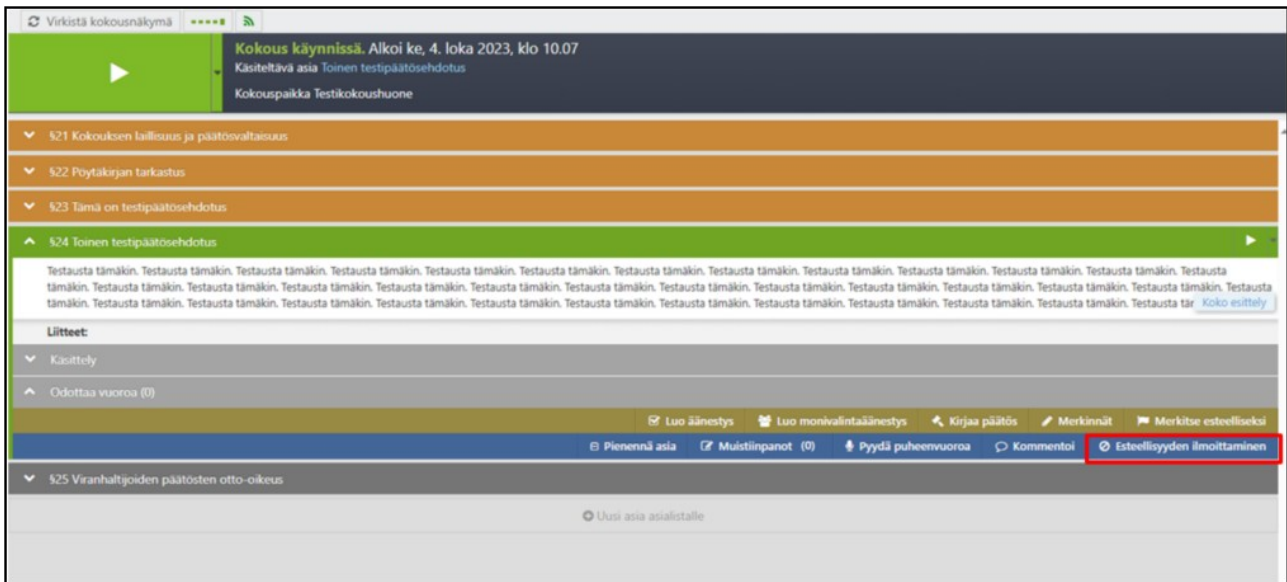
Virkistä kokousnäkymä

Kokous käynnissä. Alkoi ke, 4. loka 2023, klo 10.07
Käsiteltävä asia Toinen testipäätösehdotus
Kokouspaikka Testikokoushuone

§21 Kokouksen laillisuus ja päätösvaltaisuus

§22 Pöytäkirjan tarkastus

§23 Tämä on testipäätösehdotus

§24 Toinen testipäätösehdotus

Testausta tämäkin. Testausta tämäkin. Testausta tämäkin. Testausta tämäkin. Testausta tämäkin. Testausta tämäkin. Testausta tämäkin. Testausta tämäkin. Testausta tämäkin. Testausta tämäkin. Testausta tämäkin. Testausta tämäkin. Testausta tämäkin. Testausta tämäkin. Testausta tämäkin. Testausta tämäkin. Testausta tämäkin. Testausta tämäkin. Testausta tämäkin. Testausta tämäkin. Testausta tämäkin. Testausta tämäkin. Testausta tämäkin. Testausta tämäkin. Testausta tämäkin. Testausta tämäkin. Testausta tämäkin. Testausta tämäkin. Testausta tämäkin. Testausta tämäkin. Testausta tämäkin. Testausta tämäkin. Testausta tämäkin. Testausta tämäkin. Testausta tämäkin. Testausta tämäkin. Testausta tämäkin. Testausta tä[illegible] Koko esittely

Liitteet:

Käsittely

Odottaa vuoroa (0)

Luo äänestys Luo monivalintaäänestys Kirjaa päätös Merkinnät Merkitse esteelliseksi

Pienennä asia Muistiinpanot (0) Pyydä puheenvuoroa Kommentoi Esteellisyyden ilmoittaminen

§25 Viranhaltijoiden päätösten otto-oikeus

Uusi asia asialistalle